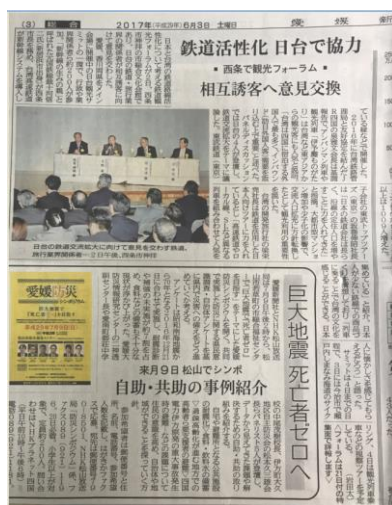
(9) 総合　2017年(平成29年) 6月3日　土曜日　愛媛新聞

鉄道活性化 日台で協力

▪西条で観光フォーラム▪

相互誘客へ意見交換

日台の鉄道交流拡大に向けて意見を交わす講演。旅行業界関係者ら＝2日午後、西条市

来月9日 松山でシンポ

自助・共助の事例紹介

巨大地震 死亡者ゼロへ

愛媛防災

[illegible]